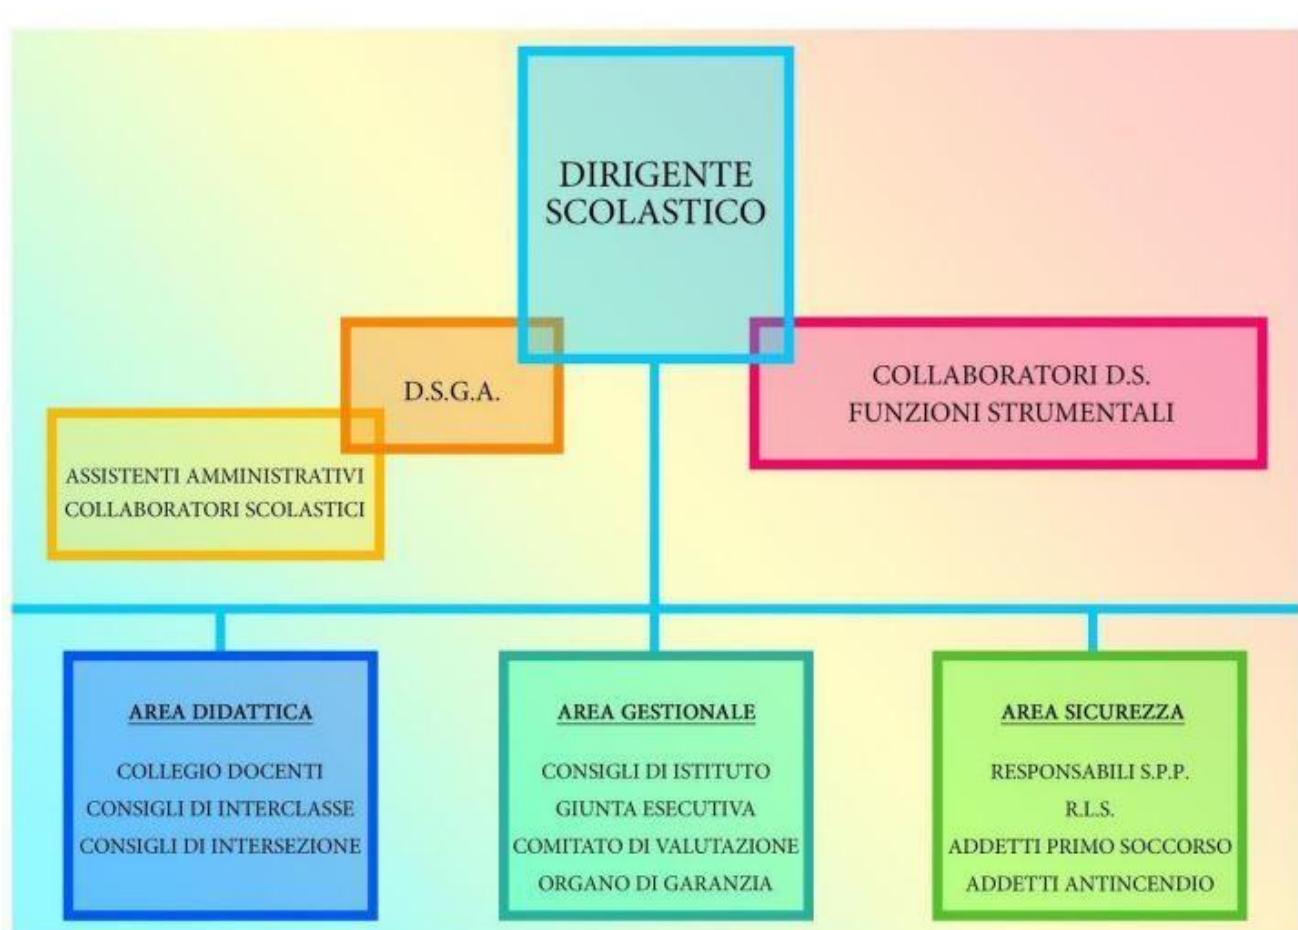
DIRIGENTE SCOLASTICO

D.S.G.A.

COLLABORATORI D.S.
FUNZIONI STRUMENTALI

ASSISTENTI AMMINISTRATIVI
COLLABORATORI SCOLASTICI

AREA DIDATTICA

COLLEGIO DOCENTI
CONSIGLI DI INTERCLASSE
CONSIGLI DI INTERSEZIONE

AREA GESTIONALE

CONSIGLI DI ISTITUTO
GIUNTA ESECUTIVA
COMITATO DI VALUTAZIONE
ORGANO DI GARANZIA

AREA SICUREZZA

RESPONSABILI S.P.P.
R.L.S.
ADDETTI PRIMO SOCCORSO
ADDETTI ANTINCENDIO